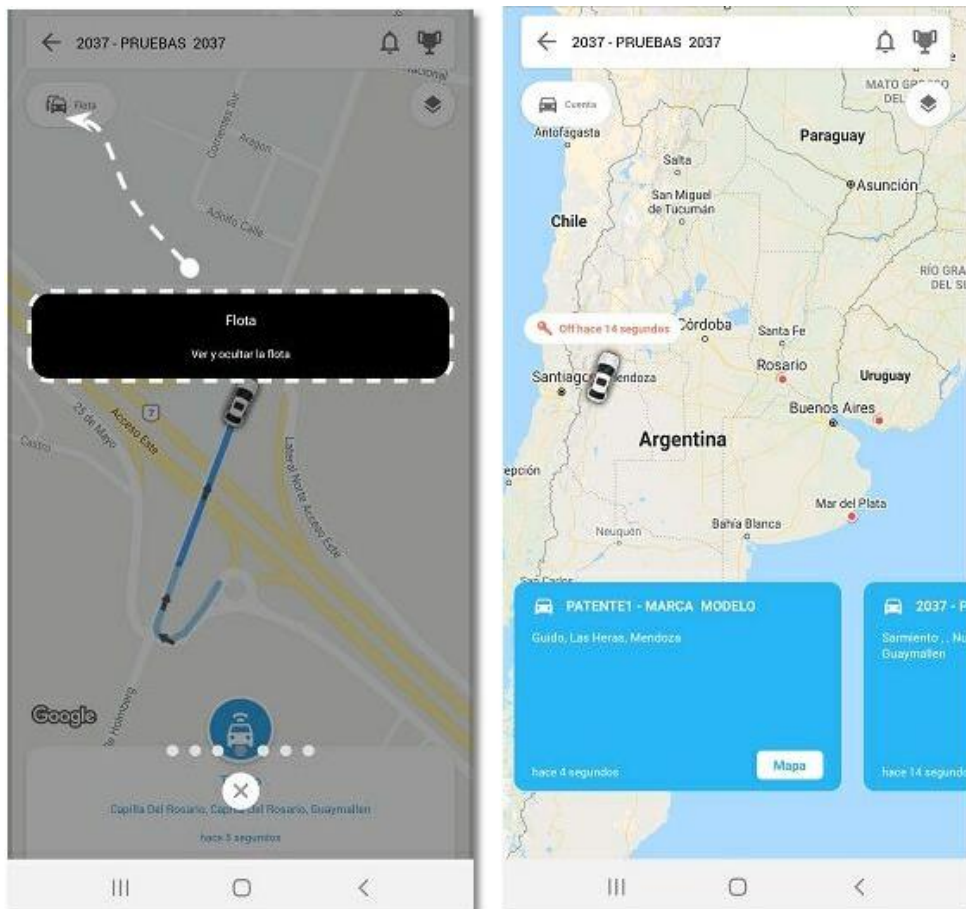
2037 - PRUEBAS 2037

Flota

Corrientes Sur

Aragon

Adolfo Calle

Flota

Ver y ocultar la flota

7

25 de Mayo

Acceso Este

Castro

Lateral Norte Acceso Este

Google

de Holmberg

T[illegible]

Capilla Del Rosario, Capilla del Rosario, Guaymallen

hace 5 segundos

2037 - PRUEBAS 2037

Cuenta

Antofagasta

MATO GROSSO DEL

Paraguay

Salta

Asunción

San Miguel de Tucumán

Chile

RÍO GRA DEL SU

Off hace 14 segundos

Córdoba

Santa Fe

Santiago

Mendoza

Rosario

Uruguay

Buenos Aires

Argentina

epción

Mar del Plata

Bahía Blanca

Neuquén

San Carlos

PATENTE1 - MARCA MODELO

Guido, Las Heras, Mendoza

hace 4 segundos

Mapa

2037 - P

Sarmiento , , Nu Guaymallen

hace 14 segund